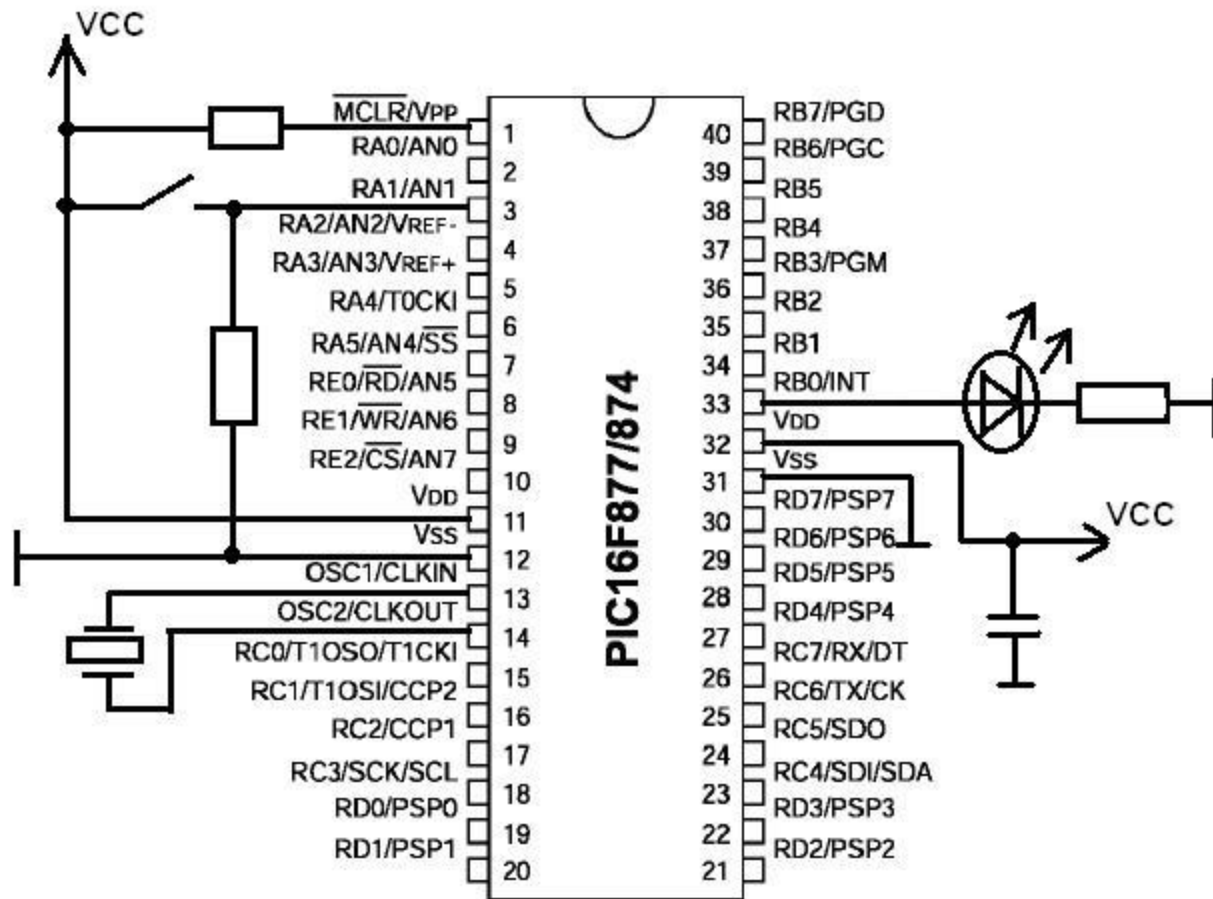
VCC

$\overline{MCLR}$/VPP 1
RA0/AN0 2
RA1/AN1 3
RA2/AN2/VREF- 4
RA3/AN3/VREF+ 5
RA4/T0CKI 6
RA5/AN4/$\overline{SS}$ 7
RE0/$\overline{RD}$/AN5 8
RE1/$\overline{WR}$/AN6 9
RE2/$\overline{CS}$/AN7 10
VDD 11
VSS 12
OSC1/CLKIN 13
OSC2/CLKOUT 14
RC0/T1OSO/T1CKI 15
RC1/T1OSI/CCP2 16
RC2/CCP1 17
RC3/SCK/SCL 18
RD0/PSP0 19
RD1/PSP1 20

PIC16F877/874

40 RB7/PGD
39 RB6/PGC
38 RB5
37 RB4
36 RB3/PGM
35 RB2
34 RB1
33 RB0/INT
32 VDD
31 VSS
30 RD7/PSP7
29 RD6/PSP6
28 RD5/PSP5
27 RD4/PSP4
26 RC7/RX/DT
25 RC6/TX/CK
24 RC5/SDO
23 RC4/SDI/SDA
22 RD3/PSP3
21 RD2/PSP2

VCC